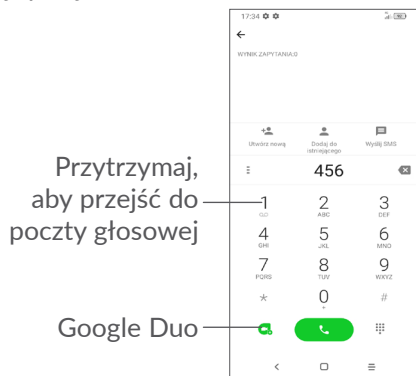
17:34

WYNIK ZAPYTANIA:0

Utwórz nowy

Dodaj do istniejącego

Wyślij SMS

456

Przytrzymaj, aby przejść do poczty głosowej

1
QD

2
ABC

3
DEF

4
GHI

5
JKL

6
MNO

7
PQRS

8
TUV

9
WXYZ

*

0
+

#

Google Duo